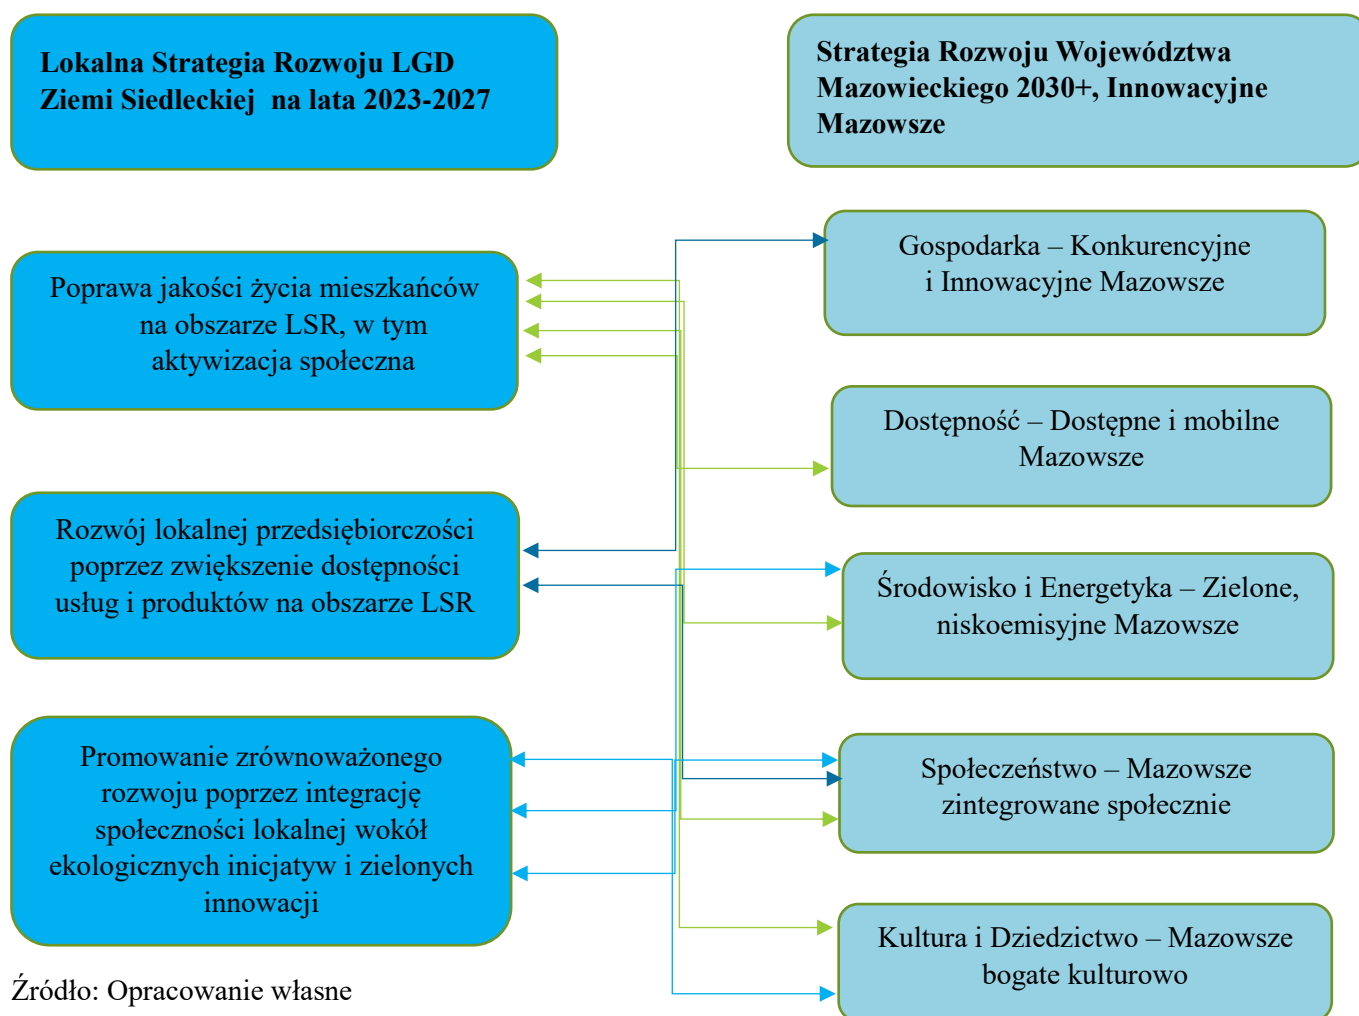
Lokalna Strategia Rozwoju LGD Ziemi Siedleckiej na lata 2023-2027

Strategia Rozwoju Województwa Mazowieckiego 2030+, Innowacyjne Mazowsze

Poprawa jakości życia mieszkańców na obszarze LSR, w tym aktywizacja społeczna

Gospodarka – Konkurencyjne i Innowacyjne Mazowsze

Dostępność – Dostępne i mobilne Mazowsze

Rozwój lokalnej przedsiębiorczości poprzez zwiększenie dostępności usług i produktów na obszarze LSR

Środowisko i Energetyka – Zielone, niskoemisyjne Mazowsze

Promowanie zrównoważonego rozwoju poprzez integrację społeczności lokalnej wokół ekologicznych inicjatyw i zielonych innowacji

Społeczeństwo – Mazowsze zintegrowane społecznie

Kultura i Dziedzictwo – Mazowsze bogate kulturowo

Źródło: Opracowanie własne